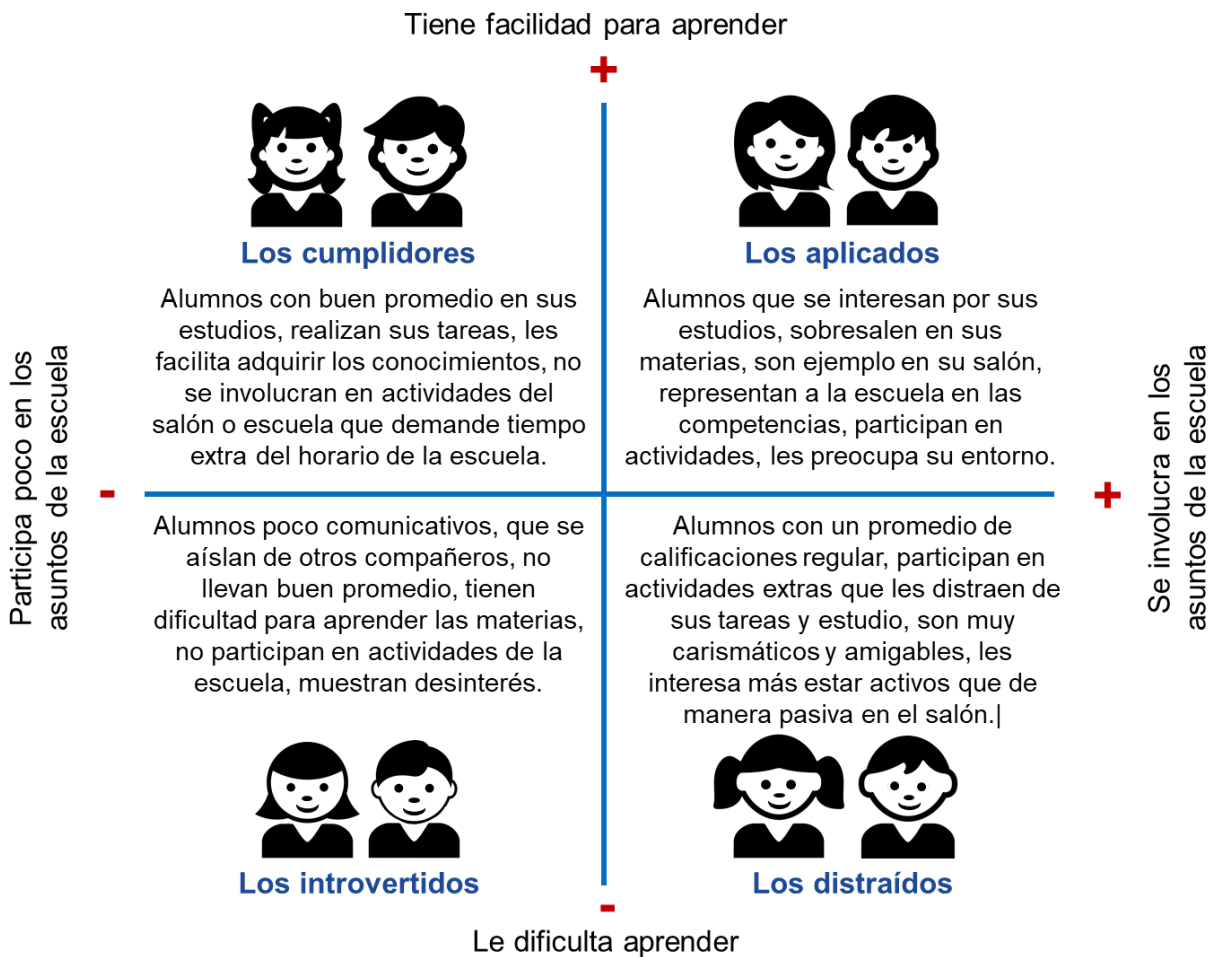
Tiene facilidad para aprender

+

Los cumplidores

Alumnos con buen promedio en sus estudios, realizan sus tareas, les facilita adquirir los conocimientos, no se involucran en actividades del salón o escuela que demande tiempo extra del horario de la escuela.

Los aplicados

Alumnos que se interesan por sus estudios, sobresalen en sus materias, son ejemplo en su salón, representan a la escuela en las competencias, participan en actividades, les preocupa su entorno.

Participa poco en los asuntos de la escuela

-

Se involucra en los asuntos de la escuela

+

Alumnos poco comunicativos, que se aíslan de otros compañeros, no llevan buen promedio, tienen dificultad para aprender las materias, no participan en actividades de la escuela, muestran desinterés.

Alumnos con un promedio de calificaciones regular, participan en actividades extras que les distraen de sus tareas y estudio, son muy carismáticos y amigables, les interesa más estar activos que de manera pasiva en el salón.|

Los introvertidos

Los distraídos

-

Le dificulta aprender